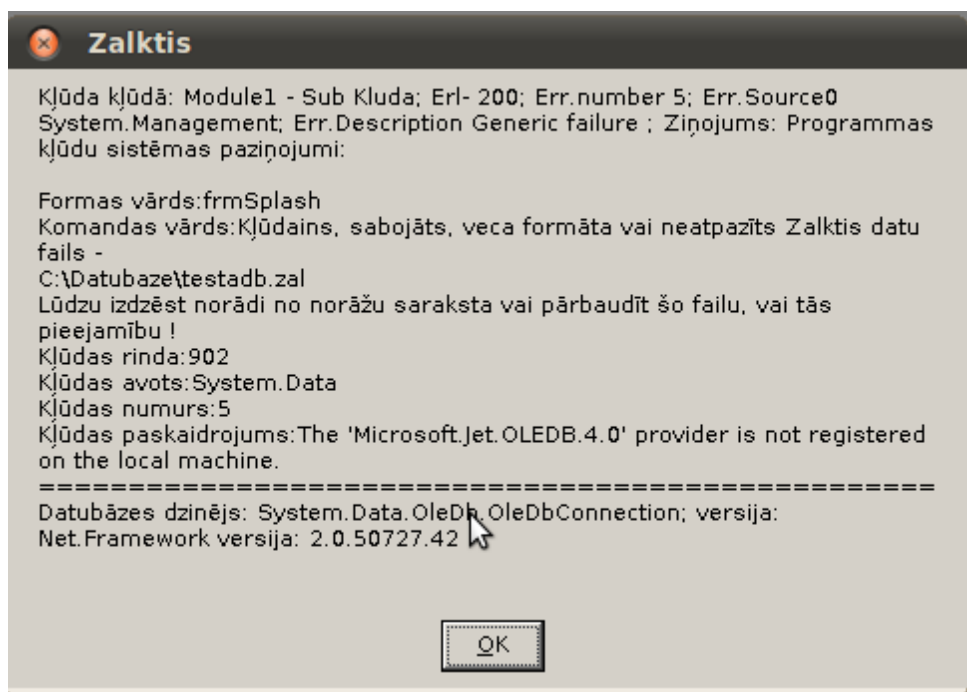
Zalktis

Kļūda kļūdā: Module1 - Sub Kluda; Erl- 200; Err.number 5; Err.Source0 System.Management; Err.Description Generic failure ; Ziņojums: Programmas kļūdu sistēmas paziņojumi:

Formas vārds:frmSplash
Komandas vārds:Kļūdains, sabojāts, veca formāta vai neatpazīts Zalktis datu fails -
C:\Datubaze\testadb.zal
Lūdzu izdzēst norādi no norāžu saraksta vai pārbaudīt šo failu, vai tās pieejamību !
Kļūdas rinda:902
Kļūdas avots:System.Data
Kļūdas numurs:5
Kļūdas paskaidrojums:The 'Microsoft.Jet.OLEDB.4.0' provider is not registered on the local machine.
==============================================
Datubāzes dzinējs: System.Data.OleDb.OleDbConnection; versija:
Net.Framework versija: 2.0.50727.42

OK